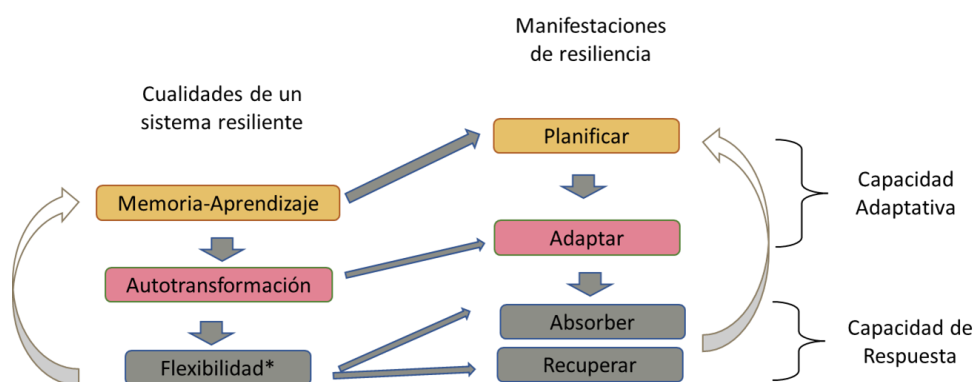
Manifestaciones de resiliencia

Cualidades de un sistema resiliente

Planificar

Memoria-Aprendizaje

Capacidad Adaptativa

Adaptar

Autotransformación

Absorber

Capacidad de Respuesta

Flexibilidad*

Recuperar